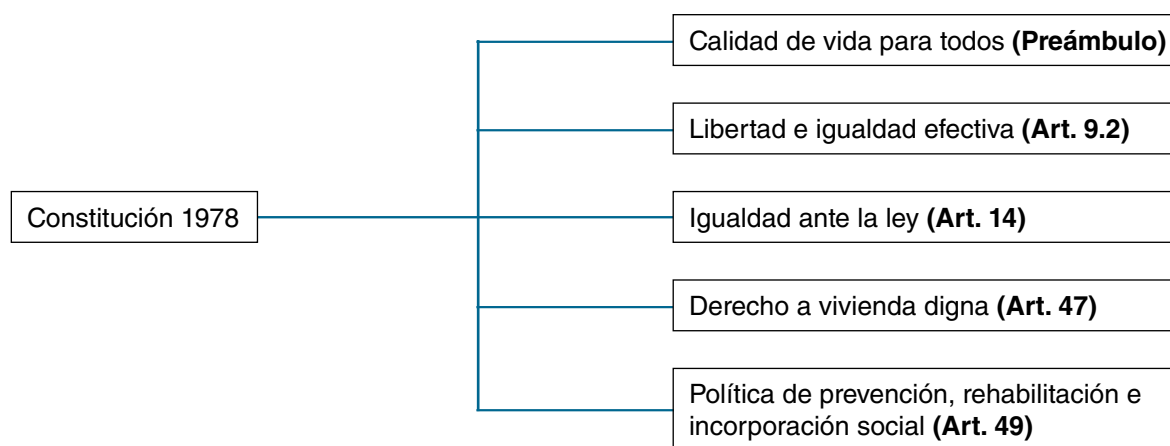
Constitución 1978

Calidad de vida para todos (Preámbulo)

Libertad e igualdad efectiva (Art. 9.2)

Igualdad ante la ley (Art. 14)

Derecho a vivienda digna (Art. 47)

Política de prevención, rehabilitación e incorporación social (Art. 49)